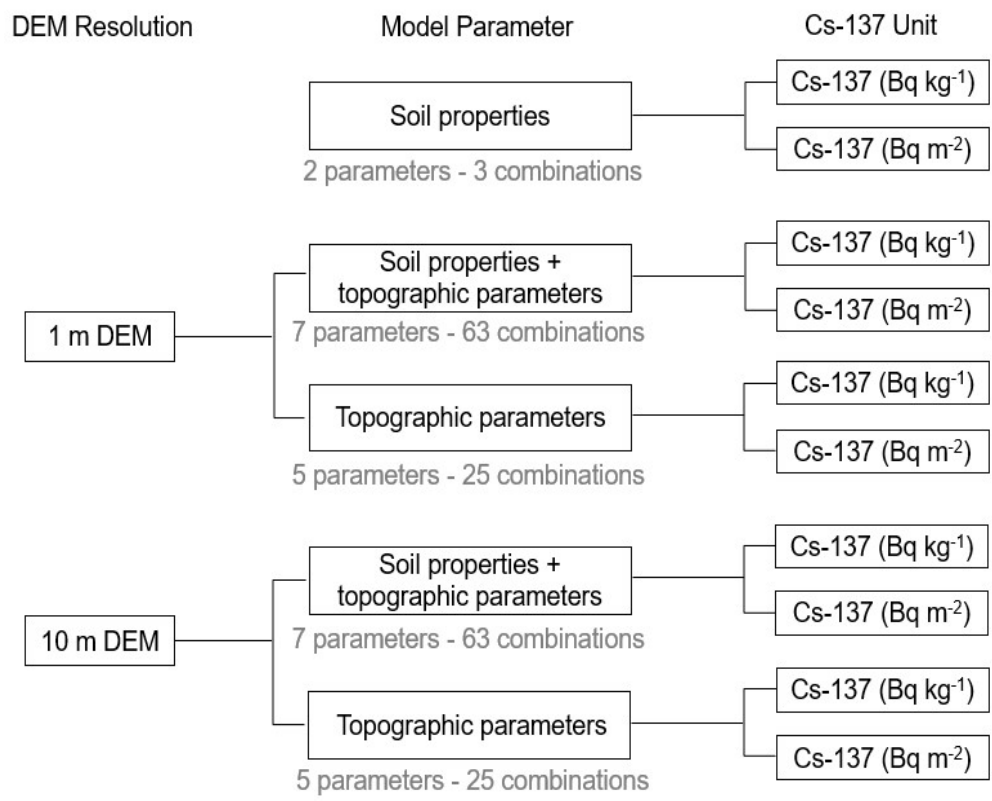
DEM Resolution

Model Parameter

Cs-137 Unit

Soil properties

2 parameters - 3 combinations

Cs-137 (Bq kg$^{-1}$)

Cs-137 (Bq m$^{-2}$)

1 m DEM

Soil properties + topographic parameters

7 parameters - 63 combinations

Cs-137 (Bq kg$^{-1}$)

Cs-137 (Bq m$^{-2}$)

Topographic parameters

5 parameters - 25 combinations

Cs-137 (Bq kg$^{-1}$)

Cs-137 (Bq m$^{-2}$)

10 m DEM

Soil properties + topographic parameters

7 parameters - 63 combinations

Cs-137 (Bq kg$^{-1}$)

Cs-137 (Bq m$^{-2}$)

Topographic parameters

5 parameters - 25 combinations

Cs-137 (Bq kg$^{-1}$)

Cs-137 (Bq m$^{-2}$)